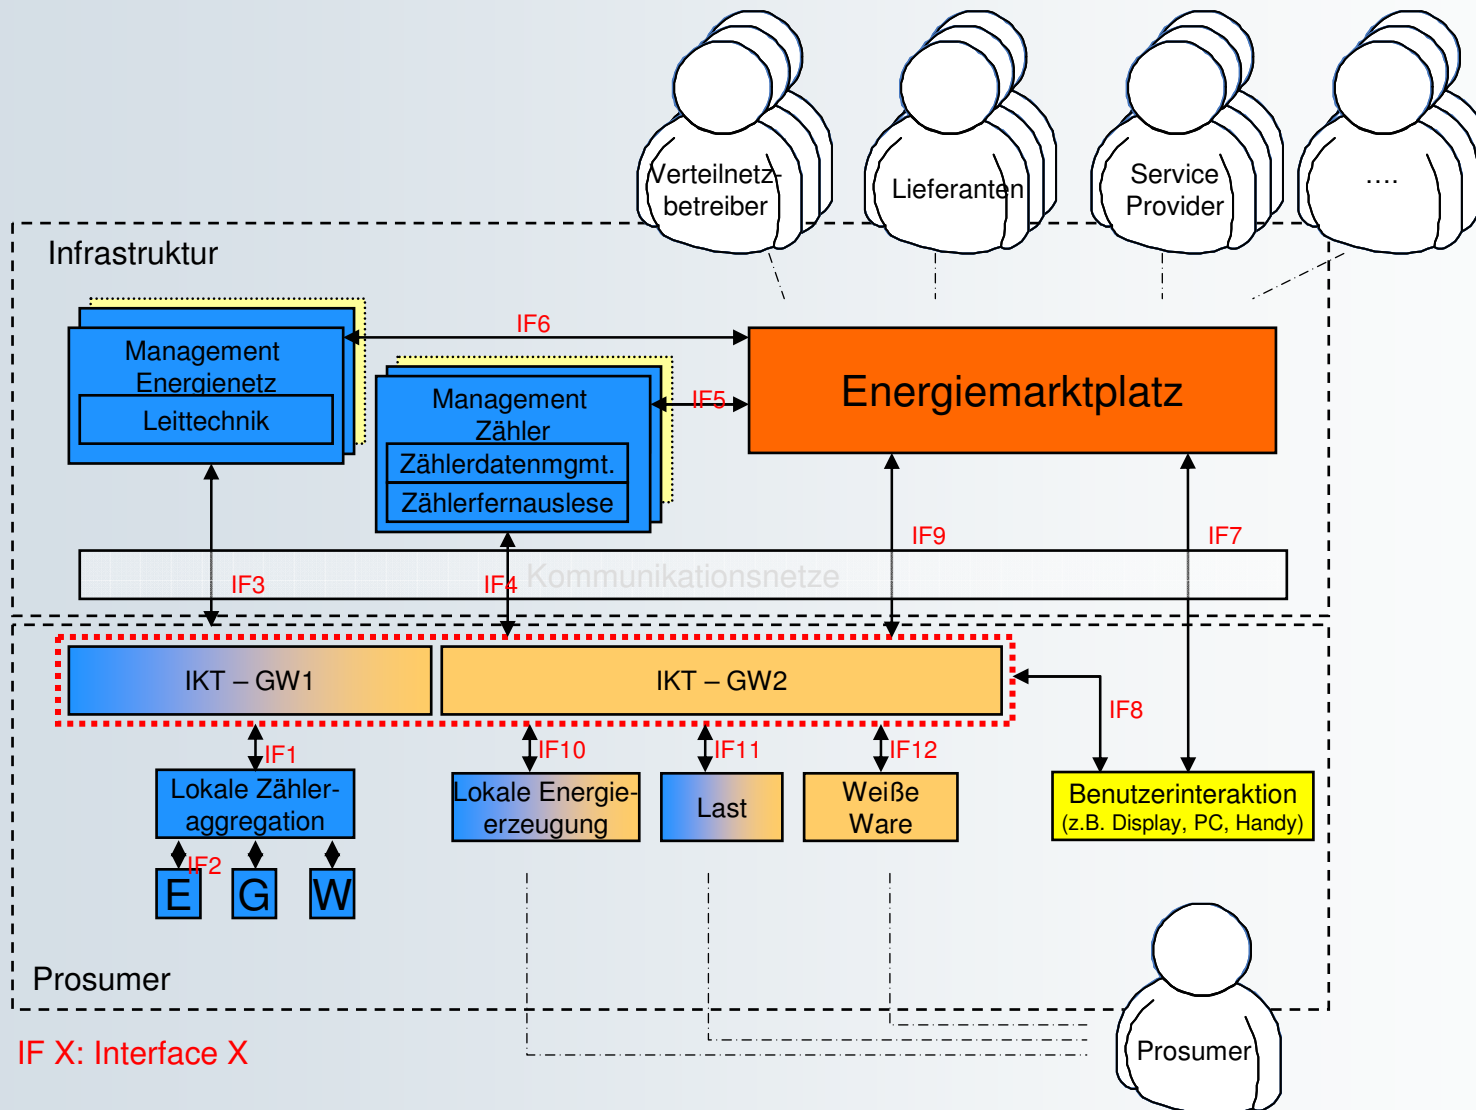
Verteilnetzbetreiber

Lieferanten

Service Provider

....

Infrastruktur

Management Energienetz

Leittechnik

IF6

Management Zähler

Zählerdatenmgmt.

Zählerfernauslese

IF5

Energiemarktplatz

IF9

IF7

IF3

IF4

Kommunikationsnetze

IKT – GW1

IKT – GW2

IF8

IF1

IF10

IF11

IF12

Lokale Zähleraggregation

Lokale Energieerzeugung

Last

Weiße Ware

Benutzerinteraktion
(z.B. Display, PC, Handy)

IF2

E

G

W

Prosumer

Prosumer

IF X: Interface X